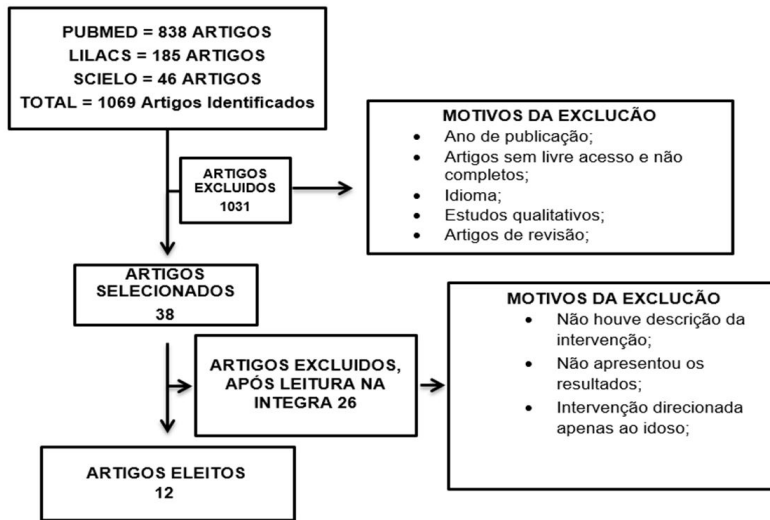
PUBMED = 838 ARTIGOS
LILACS = 185 ARTIGOS
SCIELO = 46 ARTIGOS
TOTAL = 1069 Artigos Identificados

ARTIGOS EXCLUIDOS 1031

MOTIVOS DA EXCLUCÃO
- Ano de publicação;
- Artigos sem livre acesso e não completos;
- Idioma;
- Estudos qualitativos;
- Artigos de revisão;

ARTIGOS SELECIONADOS 38

ARTIGOS EXCLUIDOS, APÓS LEITURA NA INTEGRA 26

MOTIVOS DA EXCLUCÃO
- Não houve descrição da intervenção;
- Não apresentou os resultados;
- Intervenção direcionada apenas ao idoso;

ARTIGOS ELEITOS 12